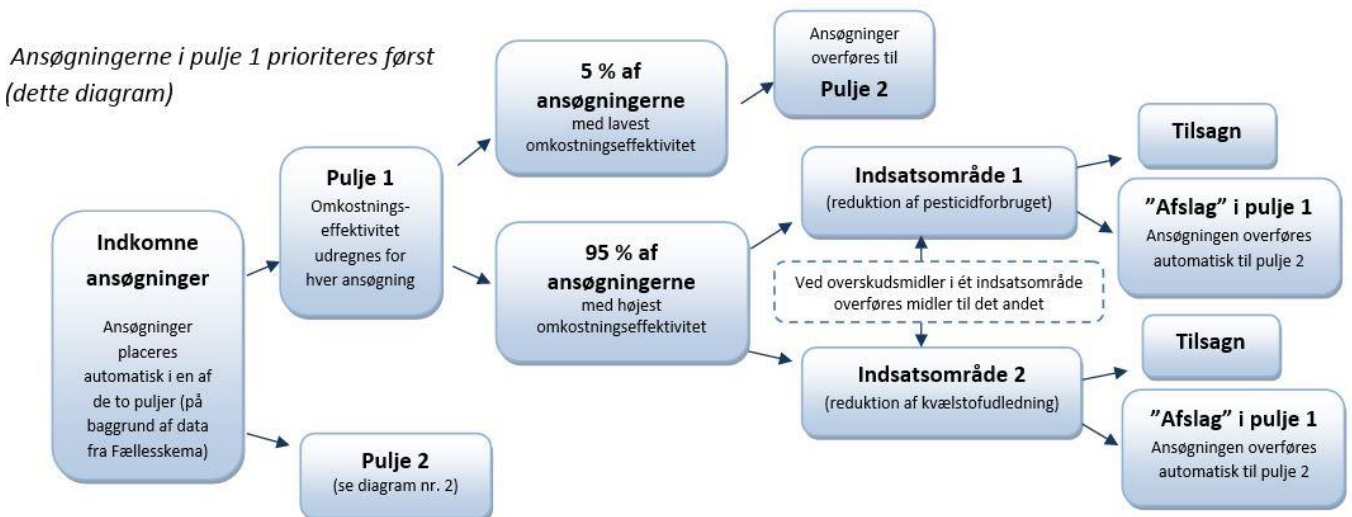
Ansøgningerne i pulje 1 prioriteres først (dette diagram)

Indkomne ansøgninger

Ansøgninger placeres automatisk i en af de to puljer (på baggrund af data fra Fællesskema)

Pulje 1
Omkostningseffektivitet udregnes for hver ansøgning

Pulje 2
(se diagram nr. 2)

5 % af ansøgningerne
med lavest omkostningseffektivitet

Ansøgninger overføres til
Pulje 2

95 % af ansøgningerne
med højest omkostningseffektivitet

Indsatsområde 1
(reduktion af pesticidforbruget)

Ved overskudsmidler i ét indsatsområde overføres midler til det andet

Indsatsområde 2
(reduktion af kvælstofudledning)

Tilsagn

"Afslag" i pulje 1
Ansøgningen overføres automatisk til pulje 2

Tilsagn

"Afslag" i pulje 1
Ansøgningen overføres automatisk til pulje 2